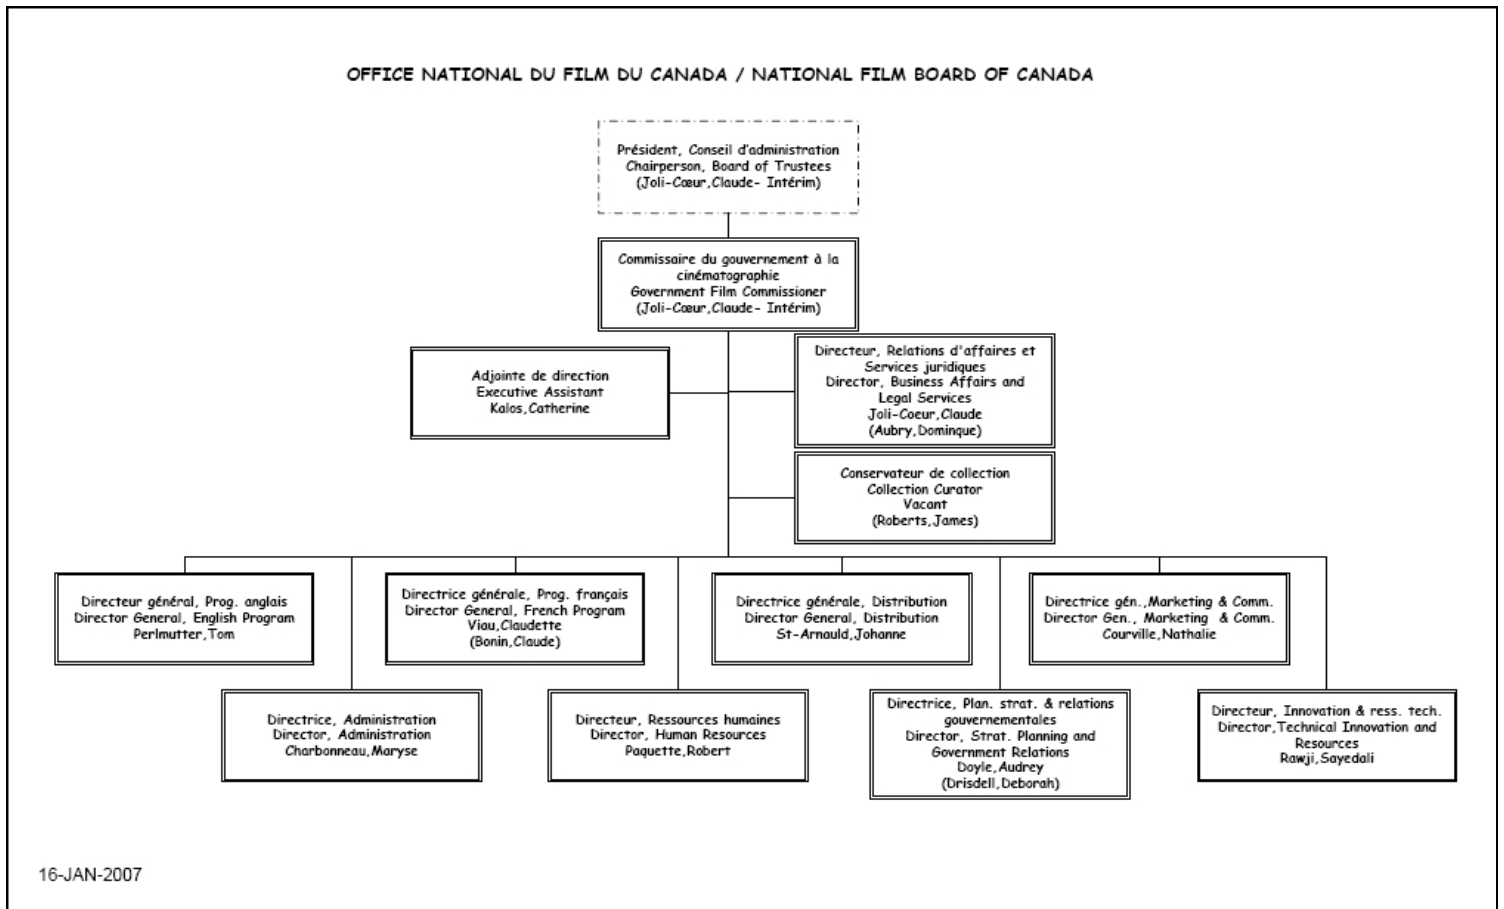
OFFICE NATIONAL DU FILM DU CANADA / NATIONAL FILM BOARD OF CANADA

Président, Conseil d'administration
Chairperson, Board of Trustees
(Joli-Cœur,Claude- Intérim)

Commissaire du gouvernement à la cinématographie
Government Film Commissioner
(Joli-Cœur,Claude- Intérim)

Adjointe de direction
Executive Assistant
Kalos,Catherine

Directeur, Relations d'affaires et Services juridiques
Director, Business Affairs and Legal Services
Joli-Coeur,Claude
(Aubry,Dominque)

Conservateur de collection
Collection Curator
Vacant
(Roberts,James)

Directeur général, Prog. anglais
Director General, English Program
Perlmutter,Tom

Directrice générale, Prog. français
Director General, French Program
Viau,Claudette
(Bonin,Claude)

Directrice générale, Distribution
Director General, Distribution
St-Arnauld,Johanne

Directrice gén.,Marketing & Comm.
Director Gen., Marketing & Comm.
Courville,Nathalie

Directrice, Administration
Director, Administration
Charbonneau,Maryse

Directeur, Ressources humaines
Director, Human Resources
Paquette,Robert

Directrice, Plan. strat. & relations gouvernementales
Director, Strat. Planning and Government Relations
Doyle,Audrey
(Drisdell,Deborah)

Directeur, Innovation & ress. tech.
Director,Technical Innovation and Resources
Rawji,Sayedali

16-JAN-2007